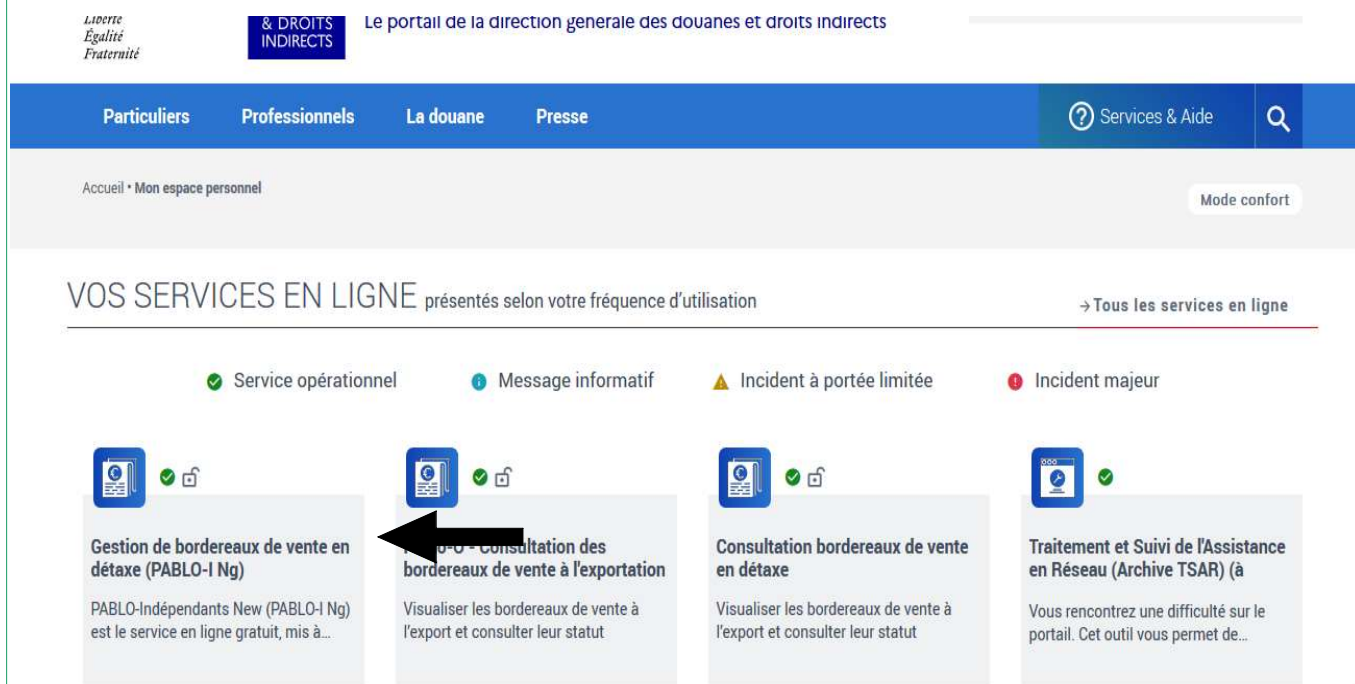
Liberté
Égalité
Fraternité

& DROITS INDIRECTS

Le portail de la direction générale des douanes et droits indirects

Particuliers Professionnels La douane Presse

Services & Aide

Accueil • Mon espace personnel

Mode confort

VOS SERVICES EN LIGNE présentés selon votre fréquence d'utilisation

→ Tous les services en ligne

Service opérationnel Message informatif Incident à portée limitée Incident majeur

Gestion de bordereaux de vente en détaxe (PABLO-I Ng)

PABLO-Indépendants New (PABLO-I Ng) est le service en ligne gratuit, mis à...

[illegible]-O - Consultation des bordereaux de vente à l'exportation

Visualiser les bordereaux de vente à l'export et consulter leur statut

Consultation bordereaux de vente en détaxe

Visualiser les bordereaux de vente à l'export et consulter leur statut

Traitement et Suivi de l'Assistance en Réseau (Archive TSAR) (à

Vous rencontrez une difficulté sur le portail. Cet outil vous permet de...